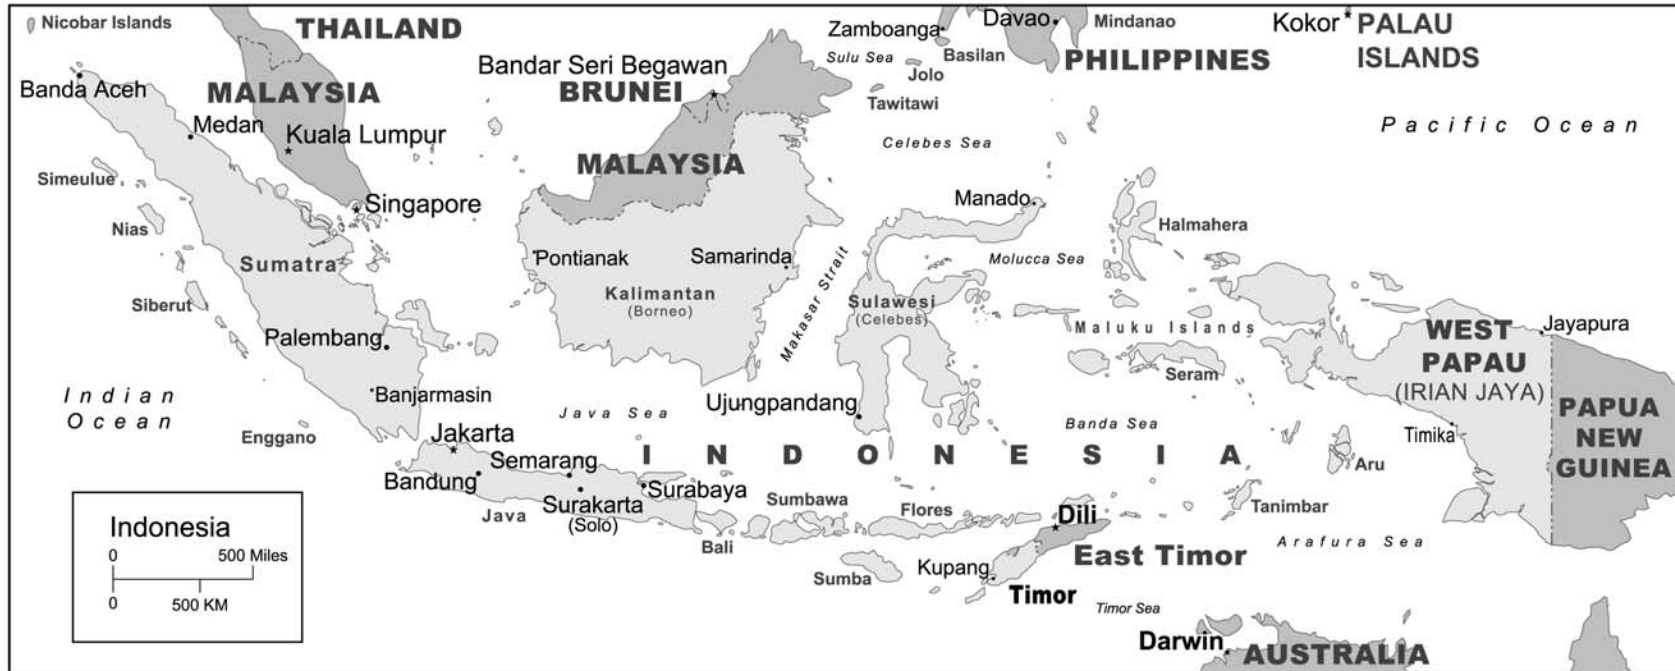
Nicobar Islands
THAILAND
Banda Aceh
MALAYSIA
Medan
Kuala Lumpur
Simeulue
Nias
Singapore
Sumatra
Siberut
Palembang
Banjarmasin
Indian Ocean
Enggano
Jakarta
Bandung
Semarang
Java
Surakarta (Solo)
Surabaya
Bali
Bandar Seri Begawan
BRUNEI
MALAYSIA
Pontianak
Samarinda
Kalimantan (Borneo)
Java Sea
Makasar Strait
Zamboanga
Sulu Sea
Basilan
Jolo
Tawitawi
Davao
Mindanao
PHILIPPINES
Kokor
PALAU ISLANDS
Pacific Ocean
Celebes Sea
Manado
Halmahera
Molucca Sea
Sulawesi (Celebes)
Ujungpandang
Maluku Islands
Seram
Banda Sea
INDONESIA
Sumbawa
Flores
Sumba
Kupang
Dili
East Timor
Timor
Timor Sea
Darwin
AUSTRALIA
Tanimbar
Arafura Sea
Aru
Timika
WEST PAPAU (IRIAN JAYA)
Jayapura
PAPUA NEW GUINEA
Indonesia
0 500 Miles
0 500 KM